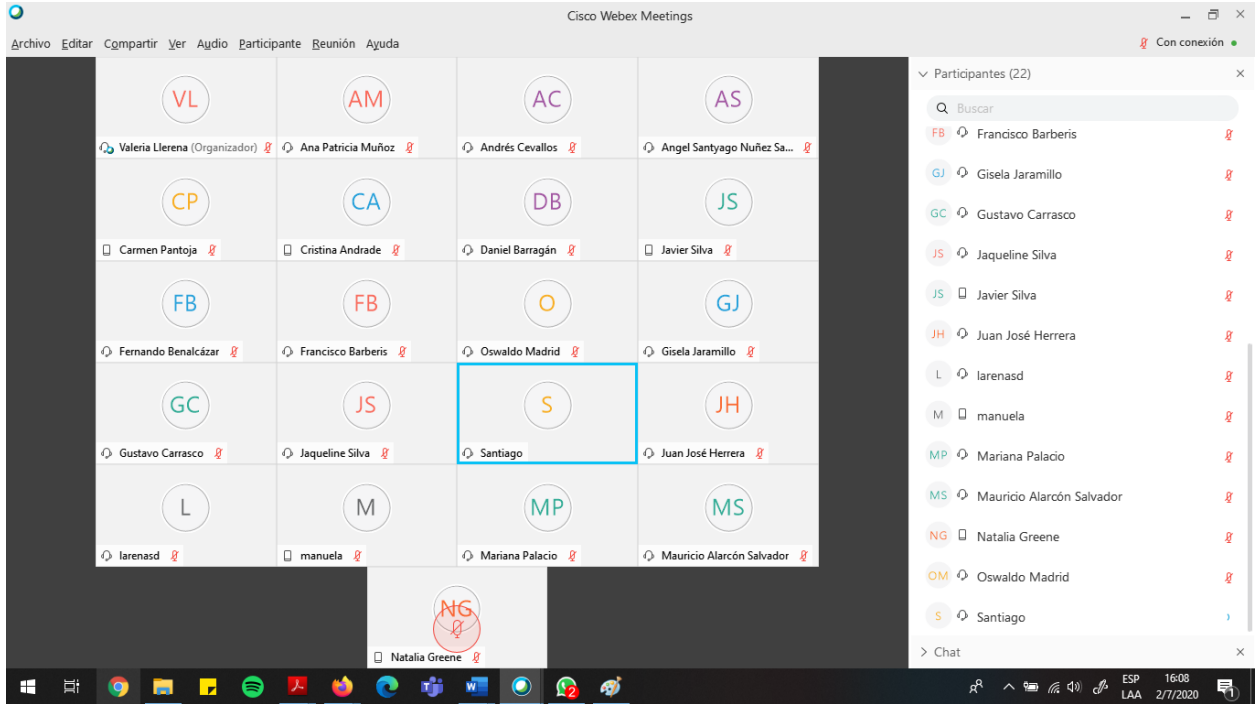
Cisco Webex Meetings

Archivo Editar Compartir Ver Audio Participante Reunión Ayuda

Con conexión

VL
Valeria Llerena (Organizador)
AM
Ana Patricia Muñoz
AC
Andrés Cevallos
AS
Angel Santyago Nuñez Sa...

CP
Carmen Pantoja
CA
Cristina Andrade
DB
Daniel Barragán
JS
Javier Silva

FB
Fernando Benalcázar
FB
Francisco Barberis
O
Oswaldo Madrid
GJ
Gisela Jaramillo

GC
Gustavo Carrasco
JS
Jaqueline Silva
S
Santiago
JH
Juan José Herrera

L
larenasd
M
manuela
MP
Mariana Palacio
MS
Mauricio Alarcón Salvador

NG
Natalia Greene

Participantes (22)

Buscar

FB Francisco Barberis
GJ Gisela Jaramillo
GC Gustavo Carrasco
JS Jaqueline Silva
JS Javier Silva
JH Juan José Herrera
L larenasd
M manuela
MP Mariana Palacio
MS Mauricio Alarcón Salvador
NG Natalia Greene
OM Oswaldo Madrid
S Santiago

Chat

ESP LAA 16:08 2/7/2020